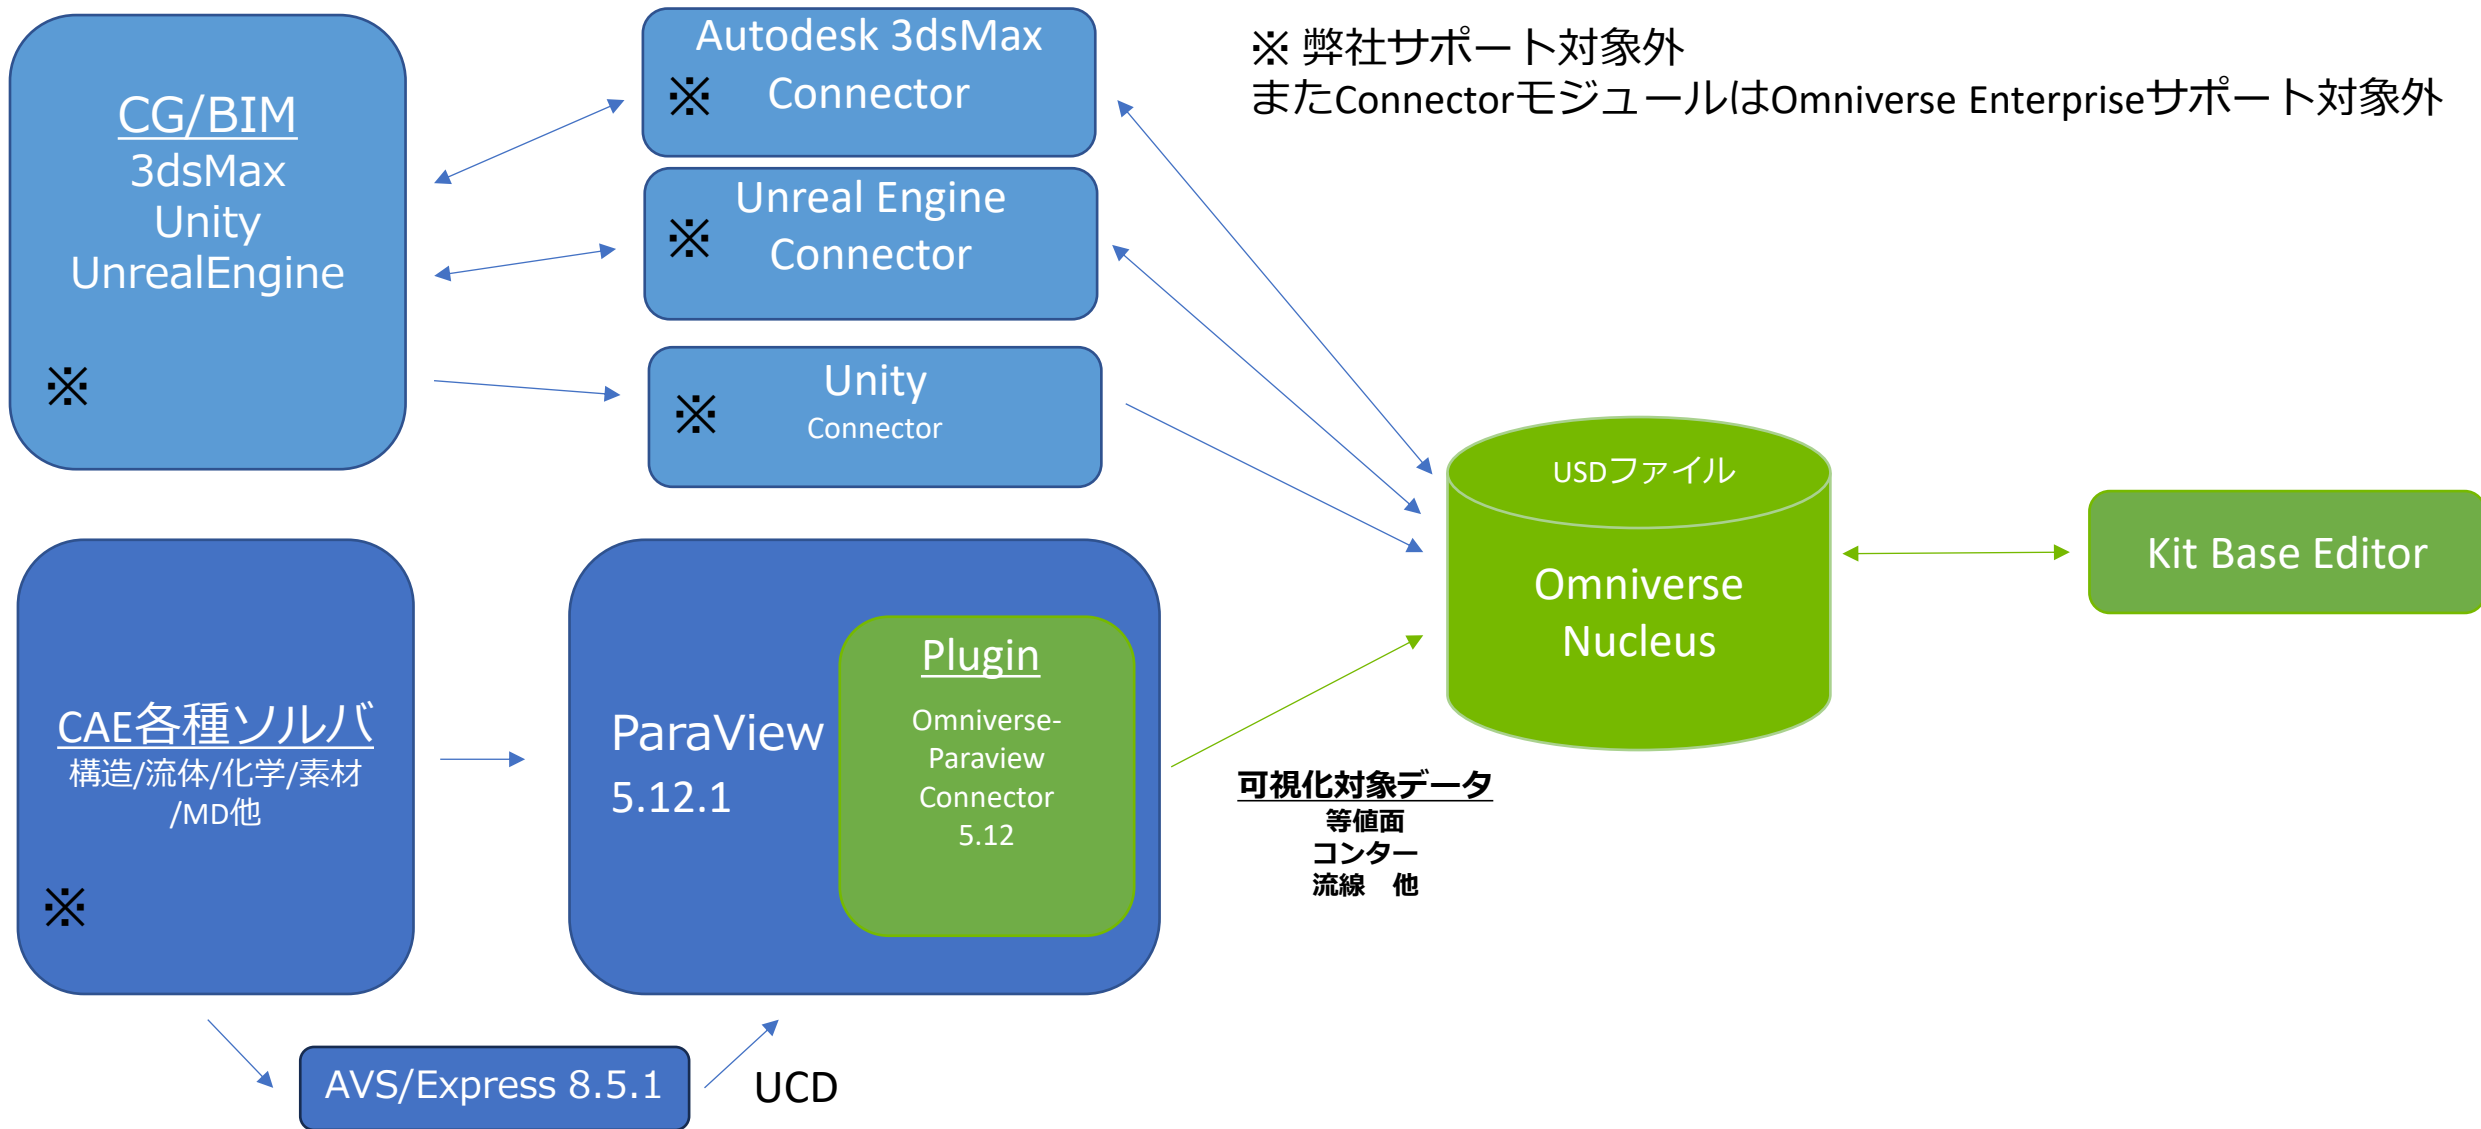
CG/BIM
3dsMax
Unity
UnrealEngine
※

Autodesk 3dsMax
※ Connector

Unreal Engine
※ Connector

Unity
※ Connector

※ 弊社サポート対象外
またConnectorモジュールはOmniverse Enterpriseサポート対象外

USDファイル
Omniverse
Nucleus

Kit Base Editor

CAE各種ソルバ
構造/流体/化学/素材/MD他
※

ParaView
5.12.1

Plugin
Omniverse-
Paraview
Connector
5.12

可視化対象データ
等値面
コンター
流線　他

AVS/Express 8.5.1

UCD